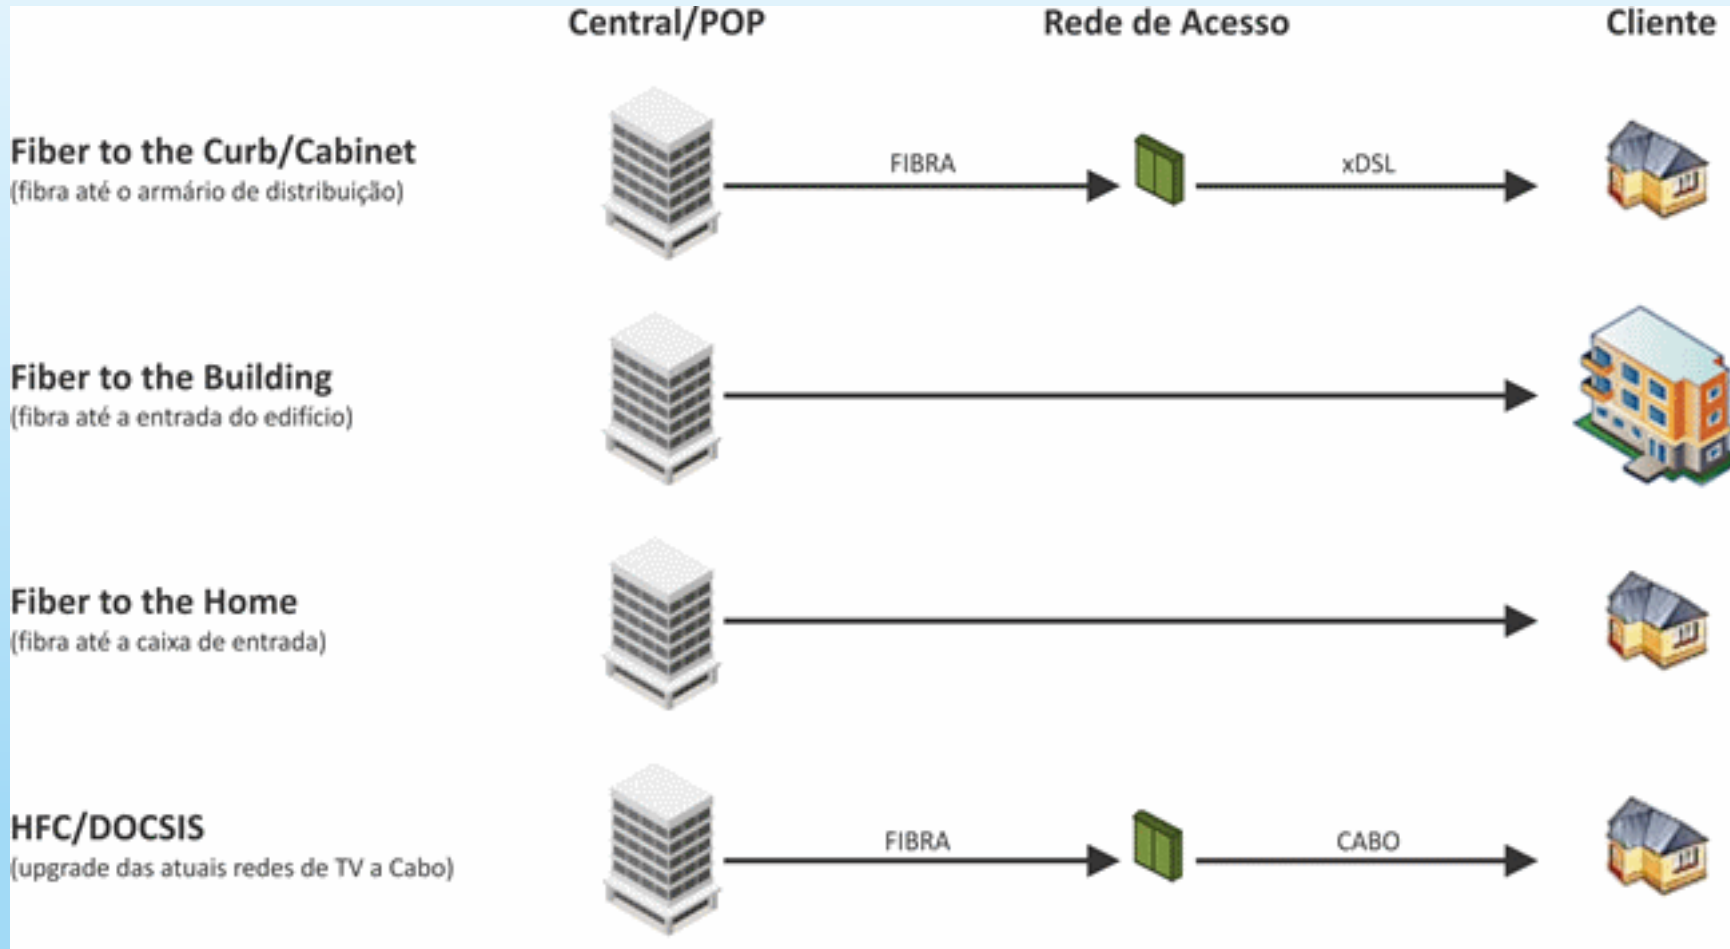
Central/POP

Rede de Acesso

Cliente

Fiber to the Curb/Cabinet
(fibra até o armário de distribuição)

FIBRA

xDSL

Fiber to the Building
(fibra até a entrada do edifício)

Fiber to the Home
(fibra até a caixa de entrada)

HFC/DOCSIS
(upgrade das atuais redes de TV a Cabo)

FIBRA

CABO